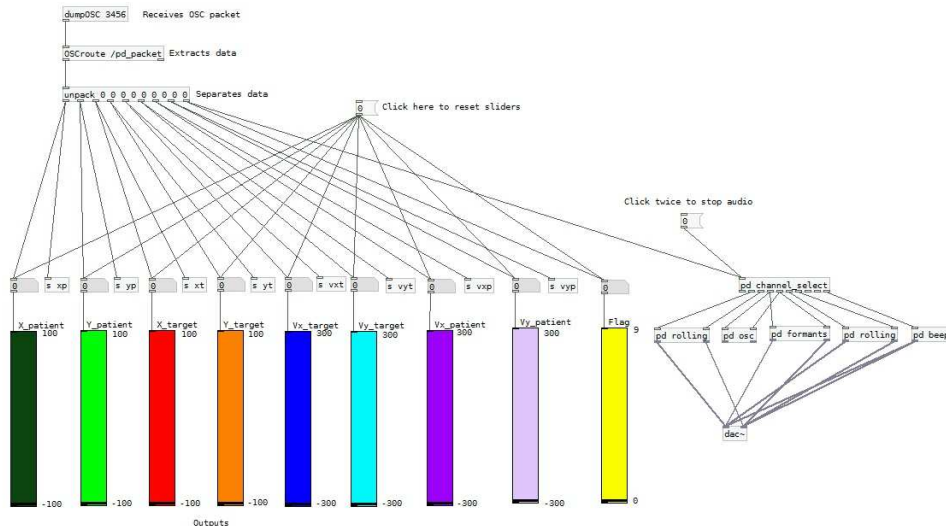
dumpOSC 3456 Receives OSC packet

OSCroute /pd_packet Extracts data

unpack 0 0 0 0 0 0 0 0 0 Separates data

0 Click here to reset sliders

Click twice to stop audio

0

0 s xp 0 s yp 0 s xt 0 s yt 0 s vxt 0 s vyt 0 s vxp 0 s vyp 0

pd channel_select

X_patient 100 -100

Y_patient 100 -100

X_target 100 -100

Y_target 100 -100

Vx_target 300 -300

Vy_target 300 -300

Vx_patient 300 -300

Vy_patient 300 -300

Flag 9 0

pd rolling pd osc pd formants pd rolling pd beep

dac~

Outputs